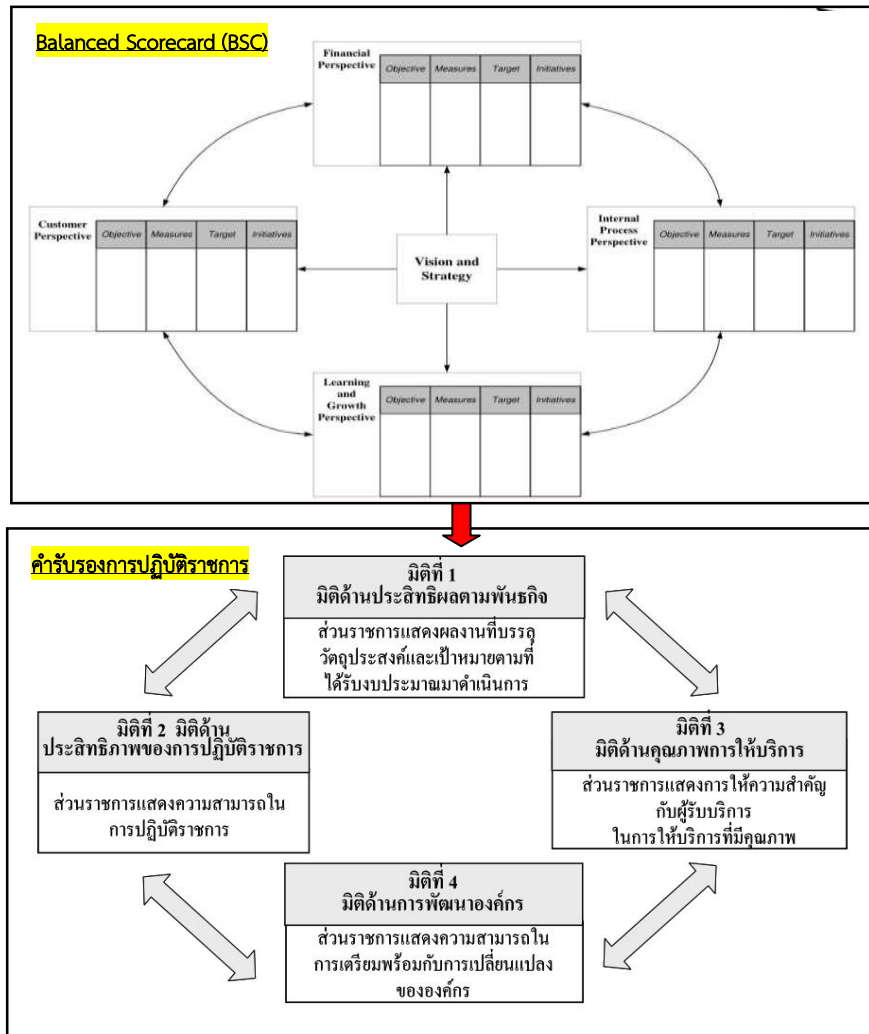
Balanced Scorecard (BSC)

Financial Perspective

| Objective | Measures | Target | Initiatives |
|---|---|---|---|
| | | | |

Customer Perspective

| Objective | Measures | Target | Initiatives |
|---|---|---|---|
| | | | |

Vision and Strategy

Internal Process Perspective

| Objective | Measures | Target | Initiatives |
|---|---|---|---|
| | | | |

Learning and Growth Perspective

| Objective | Measures | Target | Initiatives |
|---|---|---|---|
| | | | |

คำรับรองการปฏิบัติราชการ

มิติที่ 1
มิติด้านประสิทธิผลตามพันธกิจ

ส่วนราชการแสดงผลงานที่บรรลุวัตถุประสงค์และเป้าหมายตามที่ได้รับงบประมาณมาดำเนินการ

มิติที่ 2 มิติด้าน
ประสิทธิภาพของการปฏิบัติราชการ

ส่วนราชการแสดงความสามารถในการปฏิบัติราชการ

มิติที่ 3
มิติด้านคุณภาพการให้บริการ

ส่วนราชการแสดงการให้ความสำคัญกับผู้รับบริการ
ในการให้บริการที่มีคุณภาพ

มิติที่ 4
มิติด้านการพัฒนาองค์กร

ส่วนราชการแสดงความสามารถในการเตรียมพร้อมกับการเปลี่ยนแปลงขององค์กร